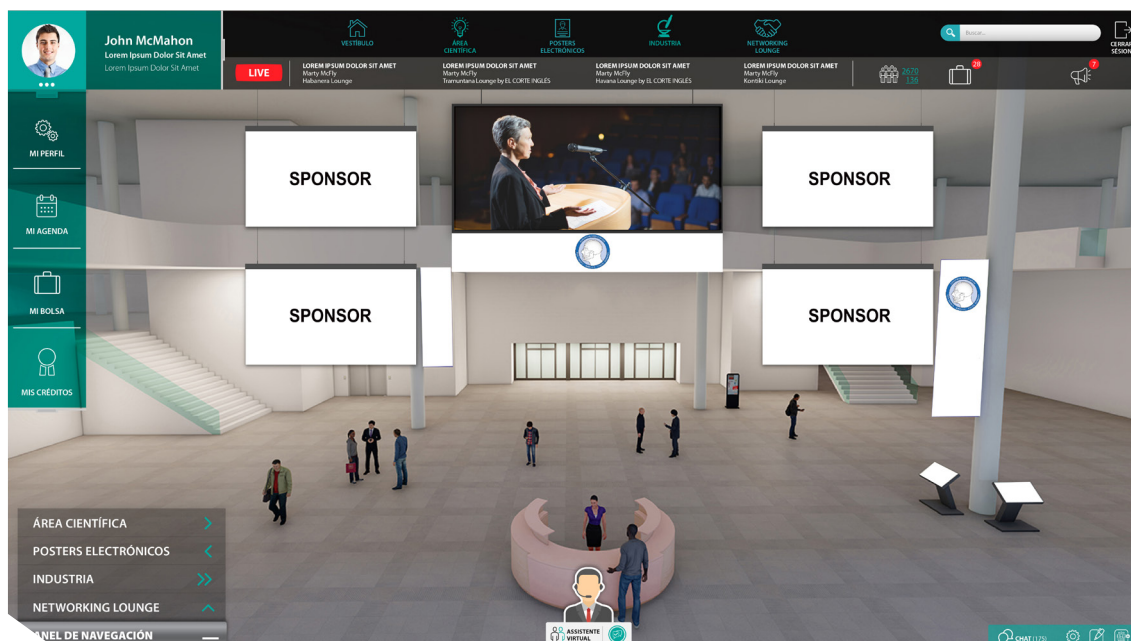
John McMahon
Lorem Ipsum Dolor Sit Amet
Lorem Ipsum Dolor Sit Amet

VESTÍBULO
ÁREA CIENTÍFICA
POSTERS ELECTRÓNICOS
INDUSTRIA
NETWORKING LOUNGE

Buscar...

CERRAR SESIÓN

LIVE

LOREM IPSUM DOLOR SIT AMET
Marty McFly
Habanera Lounge

LOREM IPSUM DOLOR SIT AMET
Marty McFly
Tramuntana Lounge by EL CORTE INGLÉS

LOREM IPSUM DOLOR SIT AMET
Marty McFly
Havana Lounge by EL CORTE INGLÉS

LOREM IPSUM DOLOR SIT AMET
Marty McFly
Kontiki Lounge

2670
136

28

7

MI PERFIL
MI AGENDA
MI BOLSA
MIS CRÉDITOS

SPONSOR
SPONSOR
SPONSOR
SPONSOR

ÁREA CIENTÍFICA
POSTERS ELECTRÓNICOS
INDUSTRIA
NETWORKING LOUNGE
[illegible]ANEL DE NAVEGACIÓN

ASSISTENTE VIRTUAL

CHAT (125)